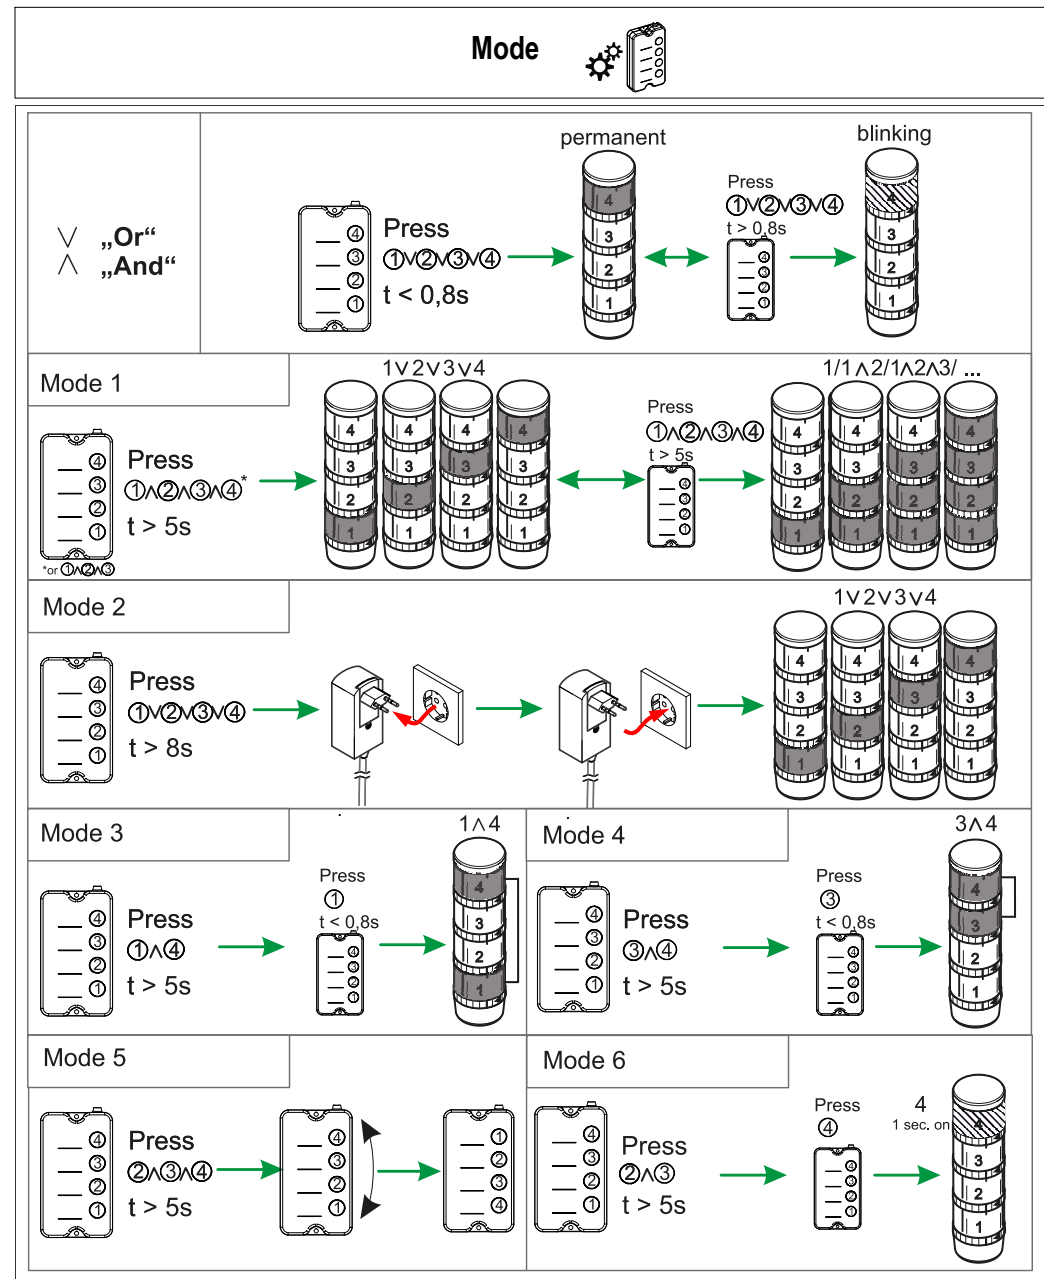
Mode

$\vee$ „Or“
$\wedge$ „And“

Press ①$\vee$②$\vee$③$\vee$④ t < 0,8s

permanent

Press ①$\vee$②$\vee$③$\vee$④ t > 0,8s

blinking

Mode 1

Press ①$\wedge$②$\wedge$③$\wedge$④* t > 5s

*or ①$\wedge$②$\wedge$③

1$\vee$2$\vee$3$\vee$4

Press ①$\wedge$②$\wedge$③$\wedge$④ t > 5s

1/1$\wedge$2/1$\wedge$2$\wedge$3/ ...

Mode 2

Press ①$\vee$②$\vee$③$\vee$④ t > 8s

1$\vee$2$\vee$3$\vee$4

Mode 3

Press ①$\wedge$④ t > 5s

Press ① t < 0,8s

1$\wedge$4

Mode 4

Press ③$\wedge$④ t > 5s

Press ③ t < 0,8s

3$\wedge$4

Mode 5

Press ②$\wedge$③$\wedge$④ t > 5s

Mode 6

Press ②$\wedge$③ t > 5s

Press ④

4 1 sec. on